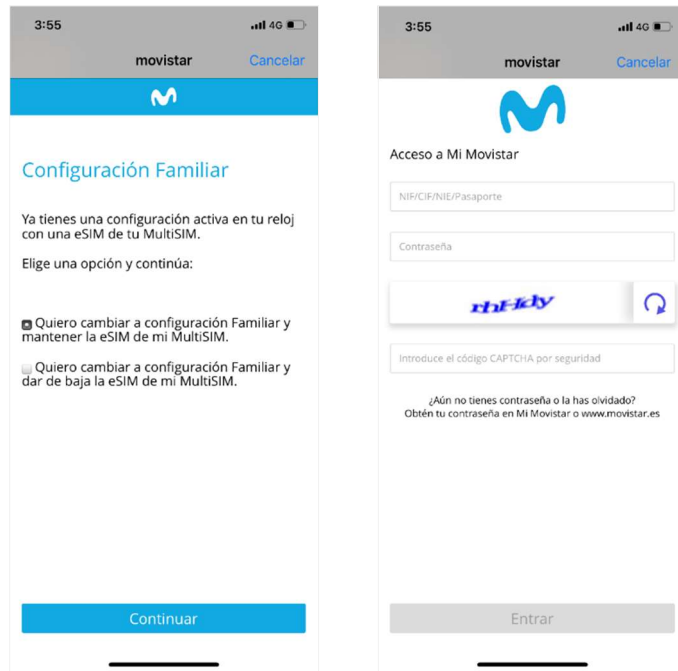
3:55
4G
movistar
Cancelar

Configuración Familiar

Ya tienes una configuración activa en tu reloj con una eSIM de tu MultiSIM.

Elige una opción y continúa:

Quiero cambiar a configuración Familiar y mantener la eSIM de mi MultiSIM.

Quiero cambiar a configuración Familiar y dar de baja la eSIM de mi MultiSIM.

Continuar

3:55
4G
movistar
Cancelar

Acceso a Mi Movistar

NIF/CIF/NIE/Pasaporte

Contraseña

rhHdy

Introduce el código CAPTCHA por seguridad

¿Aún no tienes contraseña o la has olvidado? Obtén tu contraseña en Mi Movistar o www.movistar.es

Entrar